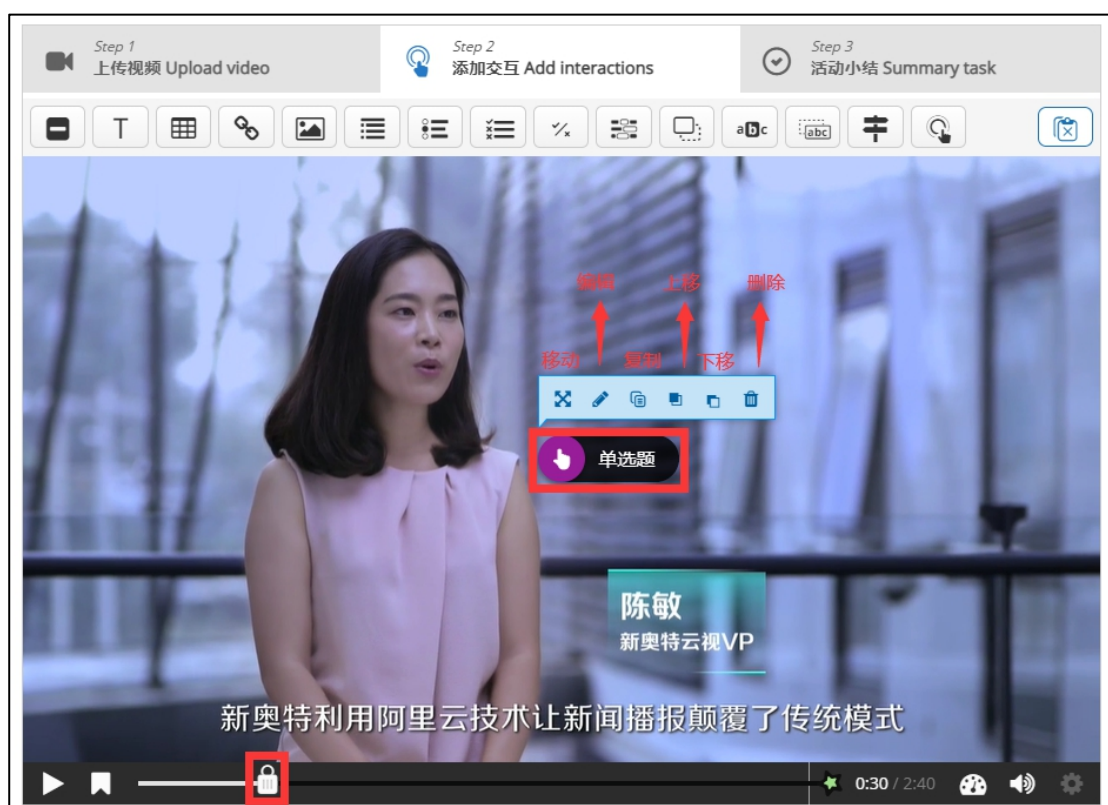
Step 1
上传视频 Upload video

Step 2
添加交互 Add interactions

Step 3
活动小结 Summary task

T

abc

编辑 上移 删除

移动 复制 下移

单选题

陈敏
新奥特云视VP

新奥特利用阿里云技术让新闻播报颠覆了传统模式

0:30 / 2:40